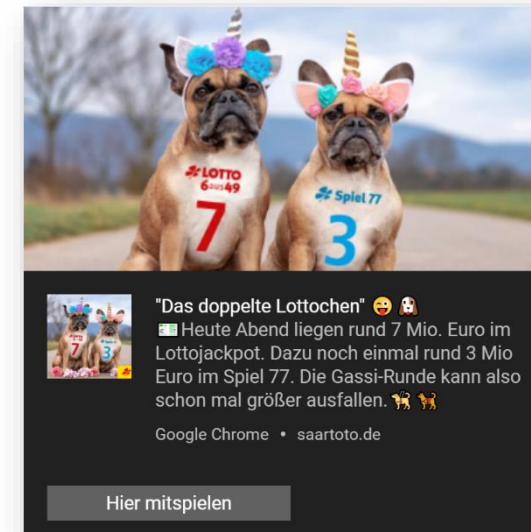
LOTTO 6aus49
7
Spiel 77
3

"Das doppelte Lottochen" 😜 🐶
💵 Heute Abend liegen rund 7 Mio. Euro im Lottojackpot. Dazu noch einmal rund 3 Mio Euro im Spiel 77. Die Gassi-Runde kann also schon mal größer ausfallen. 🐕 🐕

Google Chrome • saartoto.de

Hier mitspielen